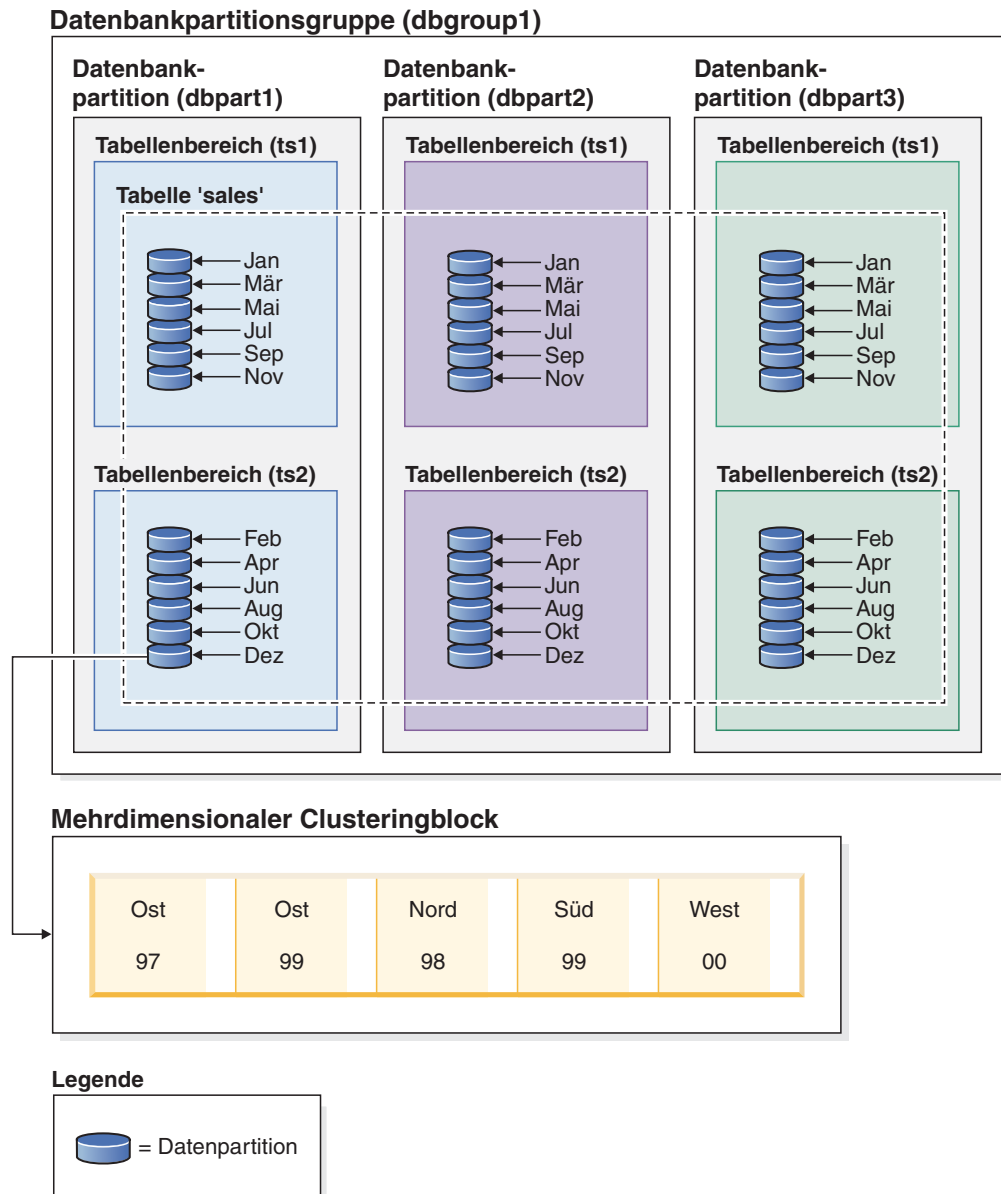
Datenbankpartitionsgruppe (dbgroup1)

Datenbankpartition (dbpart1)

Tabellenbereich (ts1)

Tabelle 'sales'

Jan
Mär
Mai
Jul
Sep
Nov

Tabellenbereich (ts2)

Feb
Apr
Jun
Aug
Okt
Dez

Datenbankpartition (dbpart2)

Tabellenbereich (ts1)

Jan
Mär
Mai
Jul
Sep
Nov

Tabellenbereich (ts2)

Feb
Apr
Jun
Aug
Okt
Dez

Datenbankpartition (dbpart3)

Tabellenbereich (ts1)

Jan
Mär
Mai
Jul
Sep
Nov

Tabellenbereich (ts2)

Feb
Apr
Jun
Aug
Okt
Dez

Mehrdimensionaler Clusteringblock

| Ost | Ost | Nord | Süd | West |
|---|---|---|---|---|
| 97 | 99 | 98 | 99 | 00 |

Legende

= Datenpartition